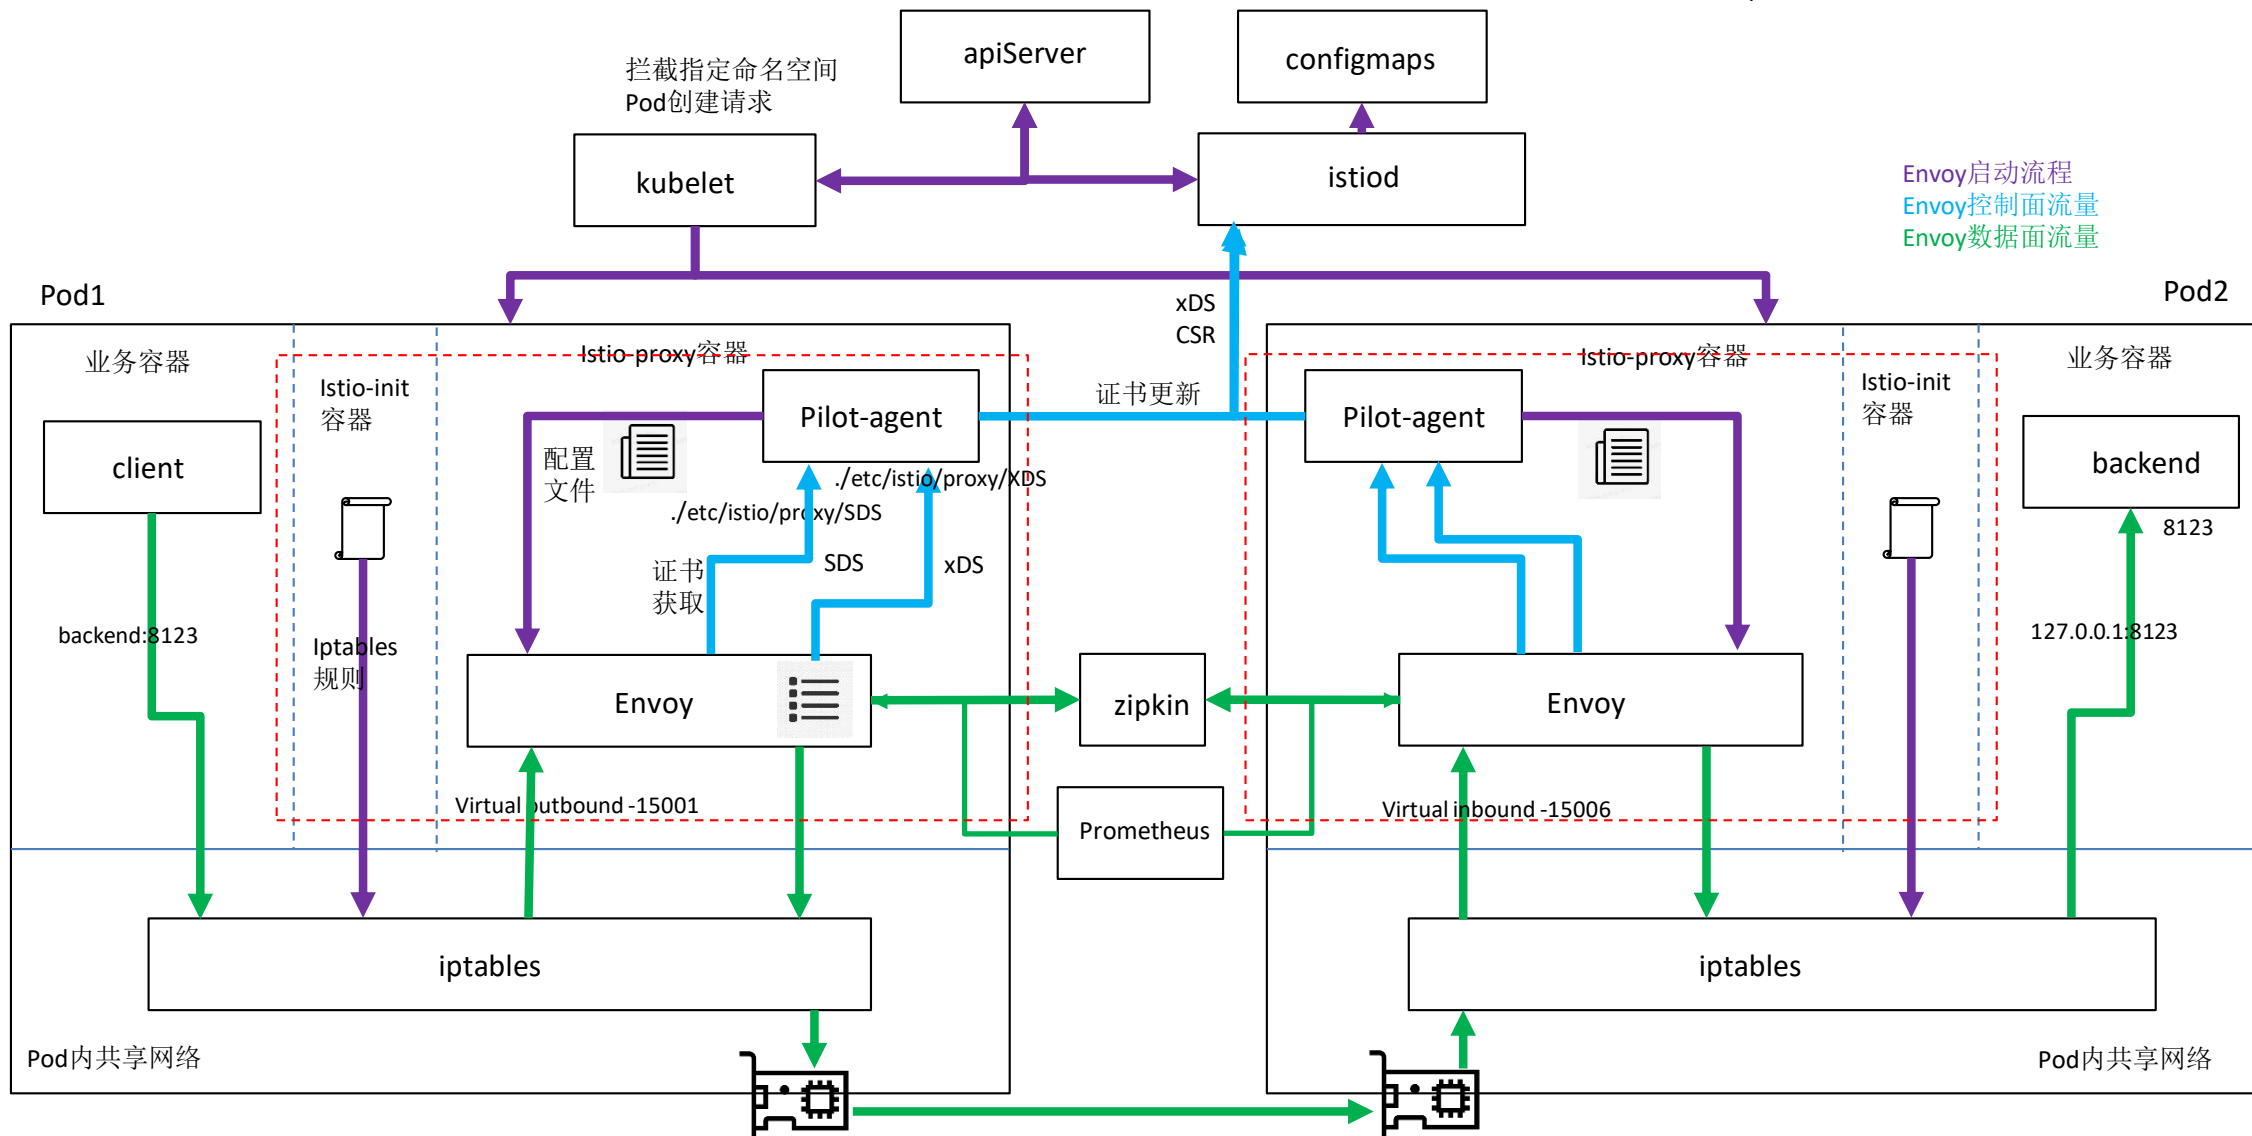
拦截指定命名空间
Pod创建请求

apiServer

configmaps

kubelet

istiod

Envoy启动流程
Envoy控制面流量
Envoy数据面流量

Pod1

Pod2

xDS
CSR

业务容器

Istio-init
容器

Istio-proxy容器

Pilot-agent

证书更新

Pilot-agent

Istio-proxy容器

Istio-init
容器

业务容器

client

配置
文件

./etc/istio/proxy/XDS

./etc/istio/proxy/SDS

backend

8123

证书
获取

SDS

xDS

backend:8123

Iptables
规则

127.0.0.1:8123

Envoy

zipkin

Envoy

Virtual outbound -15001

Prometheus

Virtual inbound -15006

iptables

iptables

Pod内共享网络

Pod内共享网络